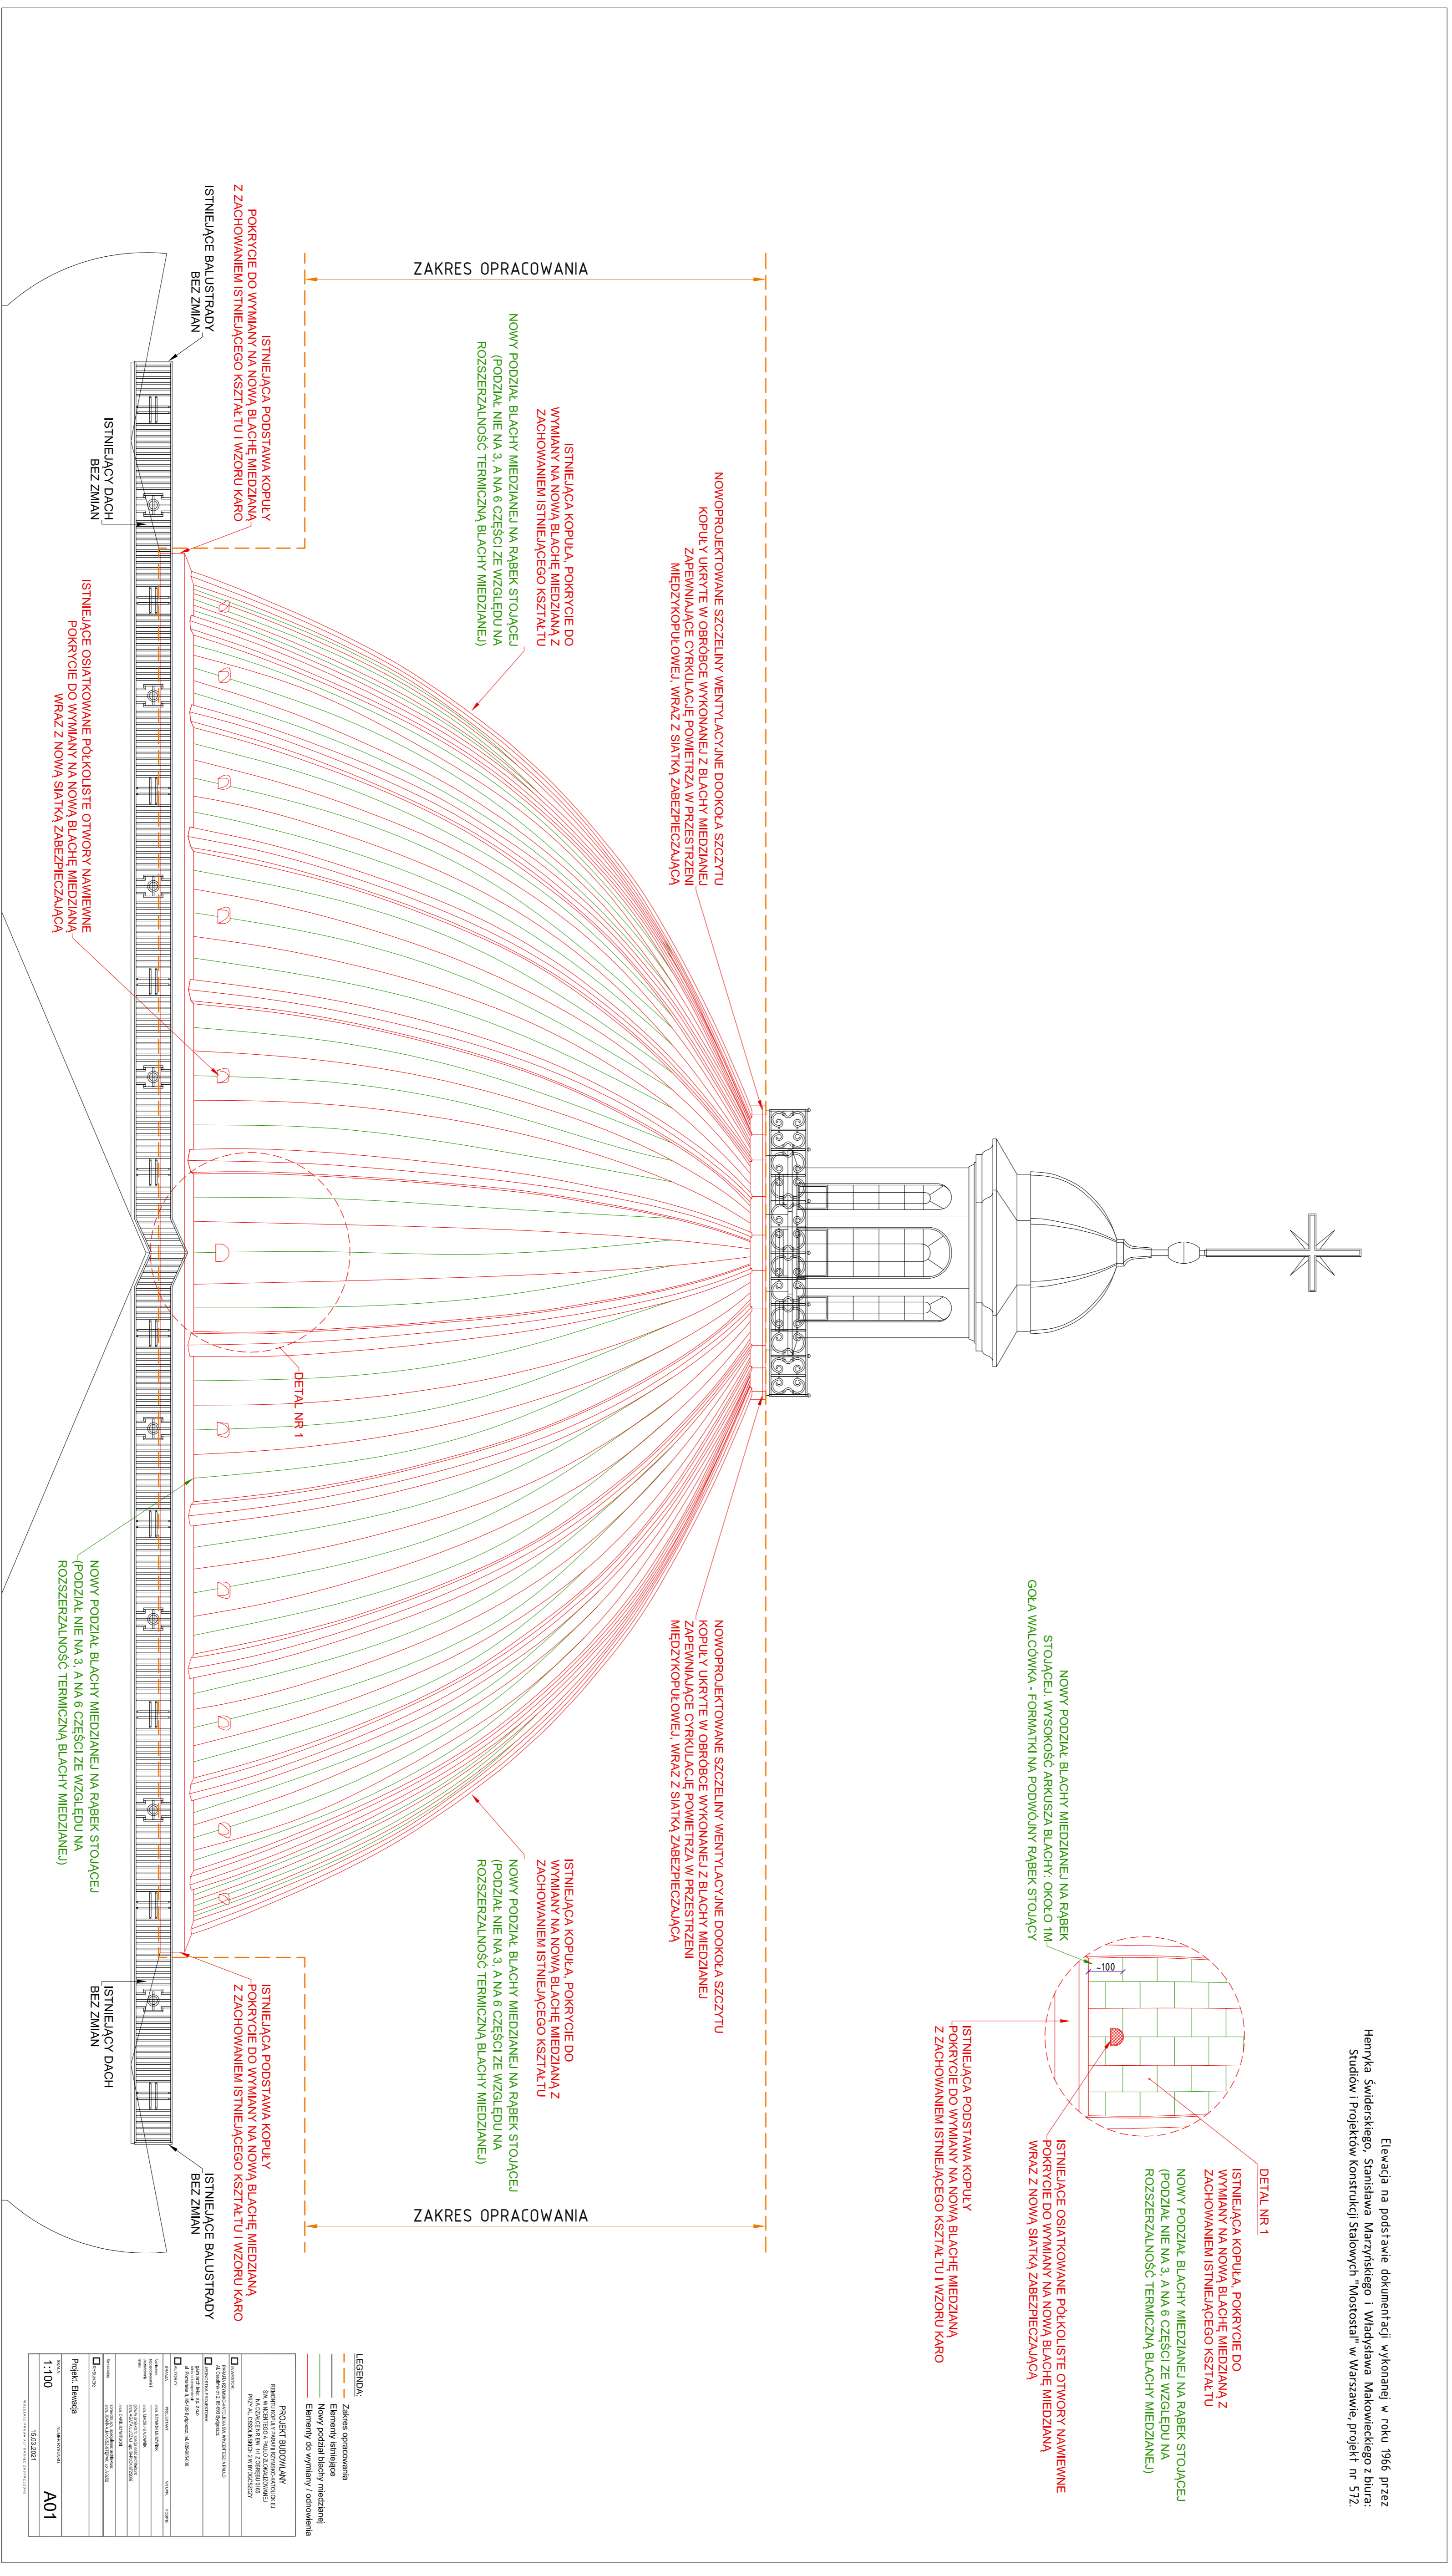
ZAKRES OPRACOWANIA

ISTNIEJĄCE BALUSTRADY BEZ ZMIAN

ISTNIEJĄCA PODSTAWA KOPUŁY POKRYCIE DO WYMIANY NA NOWĄ BLACHĘ MIEDZIANĄ Z ZACHOWANIEM ISTNIEJĄCEGO KSZTAŁTU I WZORU KARO

ISTNIEJĄCY DACH BEZ ZMIAN

ISTNIEJĄCA KOPUŁA, POKRYCIE DO WYMIANY NA NOWĄ BLACHĘ MIEDZIANĄ Z ZACHOWANIEM ISTNIEJĄCEGO KSZTAŁTU

NOWY PODZIAŁ BLACHY MIEDZIANEJ NA RĄBEK STOJĄCEJ (PODZIAŁ NIE NA 3, A NA 6 CZĘŚCI ZE WZGLĘDU NA ROZSZERZALNOŚĆ TERMICZNĄ BLACHY MIEDZIANEJ)

NOWOPROJEKTOWANE SZCZELINY WENTYLACYJNE DOOKOŁA SZCZYTU KOPUŁY UKRYTE W OBRÓBCE WYKONANEJ Z BLACHY MIEDZIANEJ ZAPEWNIAJĄCE CYRKULACJĘ POWIETRZA W PRZESTRZENI MIĘDZYKOPUŁOWEJ, WRAZ Z SIATKĄ ZABEZPIECZAJĄCĄ

ISTNIEJĄCE OSIATKOWANE PÓŁKOLISTE OTWORY NAWIEWNE POKRYCIE DO WYMIANY NA NOWĄ BLACHĘ MIEDZIANĄ WRAZ Z NOWĄ SIATKĄ ZABEZPIECZAJĄCĄ

DETAL NR 1

NOWY PODZIAŁ BLACHY MIEDZIANEJ NA RĄBEK STOJĄCEJ (PODZIAŁ NIE NA 3, A NA 6 CZĘŚCI ZE WZGLĘDU NA ROZSZERZALNOŚĆ TERMICZNĄ BLACHY MIEDZIANEJ)

NOWOPROJEKTOWANE SZCZELINY WENTYLACYJNE DOOKOŁA SZCZYTU KOPUŁY UKRYTE W OBRÓBCE WYKONANEJ Z BLACHY MIEDZIANEJ ZAPEWNIAJĄCE CYRKULACJĘ POWIETRZA W PRZESTRZENI MIĘDZYKOPUŁOWEJ, WRAZ Z SIATKĄ ZABEZPIECZAJĄCĄ

ISTNIEJĄCA KOPUŁA, POKRYCIE DO WYMIANY NA NOWĄ BLACHĘ MIEDZIANĄ Z ZACHOWANIEM ISTNIEJĄCEGO KSZTAŁTU

NOWY PODZIAŁ BLACHY MIEDZIANEJ NA RĄBEK STOJĄCEJ (PODZIAŁ NIE NA 3, A NA 6 CZĘŚCI ZE WZGLĘDU NA ROZSZERZALNOŚĆ TERMICZNĄ BLACHY MIEDZIANEJ)

ISTNIEJĄCY DACH BEZ ZMIAN

ISTNIEJĄCA PODSTAWA KOPUŁY POKRYCIE DO WYMIANY NA NOWĄ BLACHĘ MIEDZIANĄ Z ZACHOWANIEM ISTNIEJĄCEGO KSZTAŁTU I WZORU KARO

ISTNIEJĄCE BALUSTRADY BEZ ZMIAN

ZAKRES OPRACOWANIA

Elewacja na podstawie dokumentacji wykonanej w roku 1966 przez Henryka Świderskiego, Stanisława Marzyńskiego i Władysława Makowieckiego z biura: Studiów i Projektów Konstrukcji Stalowych "Mostostal" w Warszawie, projekt nr 572.

NOWY PODZIAŁ BLACHY MIEDZIANEJ NA RĄBEK STOJĄCEJ, WYSOKOŚĆ ARKUSZA BLACHY: OKOŁO 1M. GOŁA WALCÓWKA - FORMATKI NA PODWÓJNY RĄBEK STOJĄCY

~100

DETAL NR 1

ISTNIEJĄCA KOPUŁA, POKRYCIE DO WYMIANY NA NOWĄ BLACHĘ MIEDZIANĄ Z ZACHOWANIEM ISTNIEJĄCEGO KSZTAŁTU

NOWY PODZIAŁ BLACHY MIEDZIANEJ NA RĄBEK STOJĄCEJ (PODZIAŁ NIE NA 3, A NA 6 CZĘŚCI ZE WZGLĘDU NA ROZSZERZALNOŚĆ TERMICZNĄ BLACHY MIEDZIANEJ)

ISTNIEJĄCE OSIATKOWANE PÓŁKOLISTE OTWORY NAWIEWNE POKRYCIE DO WYMIANY NA NOWĄ BLACHĘ MIEDZIANĄ WRAZ Z NOWĄ SIATKĄ ZABEZPIECZAJĄCĄ

ISTNIEJĄCA PODSTAWA KOPUŁY POKRYCIE DO WYMIANY NA NOWĄ BLACHĘ MIEDZIANĄ Z ZACHOWANIEM ISTNIEJĄCEGO KSZTAŁTU I WZORU KARO

LEGENDA:
Zakres opracowania
Elementy istniejące
Nowy podział blachy miedzianej
Elementy do wymiany / odtworzenia

PROJEKT BUDOWLANY
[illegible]

Projekt: Elewacja
SKALA: 1:100
16.03.2021
A01